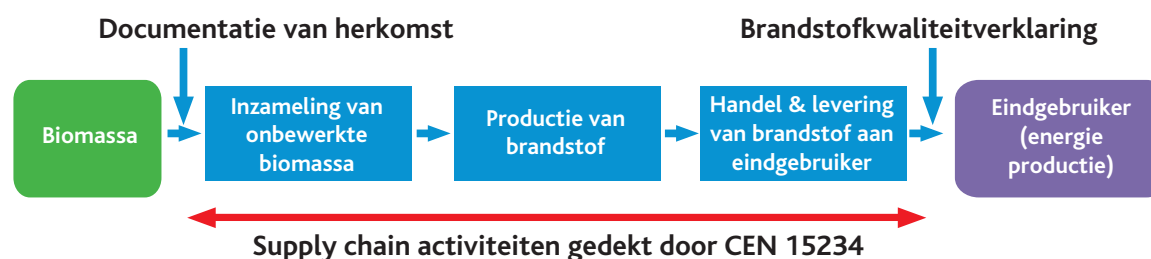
Documentatie van herkomst

Brandstofkwaliteitverklaring

Biomassa

Inzameling van onbewerkte biomassa

Productie van brandstof

Handel & levering van brandstof aan eindgebruiker

Eindgebruiker (energie productie)

Supply chain activiteiten gedekt door CEN 15234